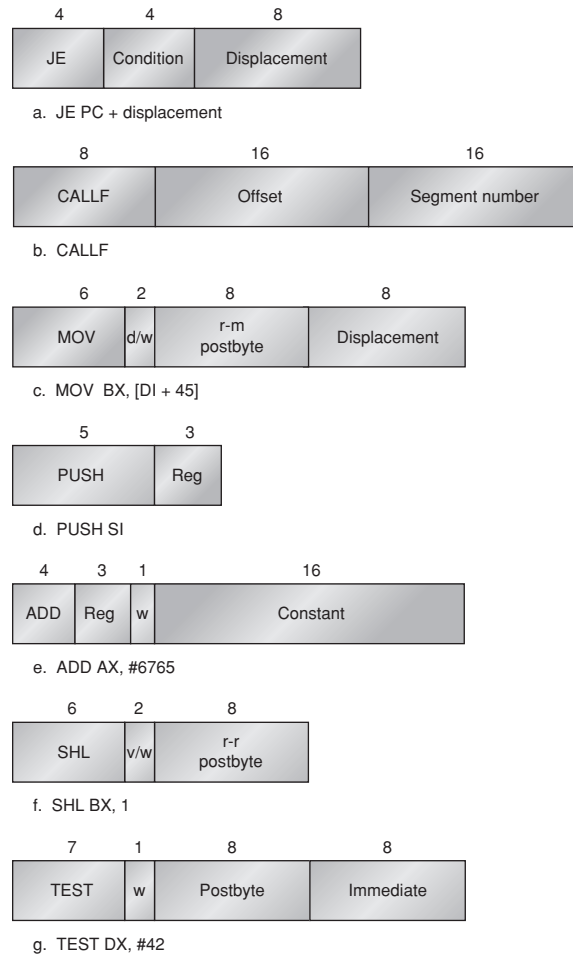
4 4 8

| JE | Condition | Displacement |
|---|---|---|

a. JE PC + displacement

8 16 16

| CALLF | Offset | Segment number |
|---|---|---|

b. CALLF

6 2 8 8

| MOV | d/w | r-m postbyte | Displacement |
|---|---|---|---|

c. MOV BX, [DI + 45]

5 3

| PUSH | Reg |
|---|---|

d. PUSH SI

4 3 1 16

| ADD | Reg | w | Constant |
|---|---|---|---|

e. ADD AX, #6765

6 2 8

| SHL | v/w | r-r postbyte |
|---|---|---|

f. SHL BX, 1

7 1 8 8

| TEST | w | Postbyte | Immediate |
|---|---|---|---|

g. TEST DX, #42